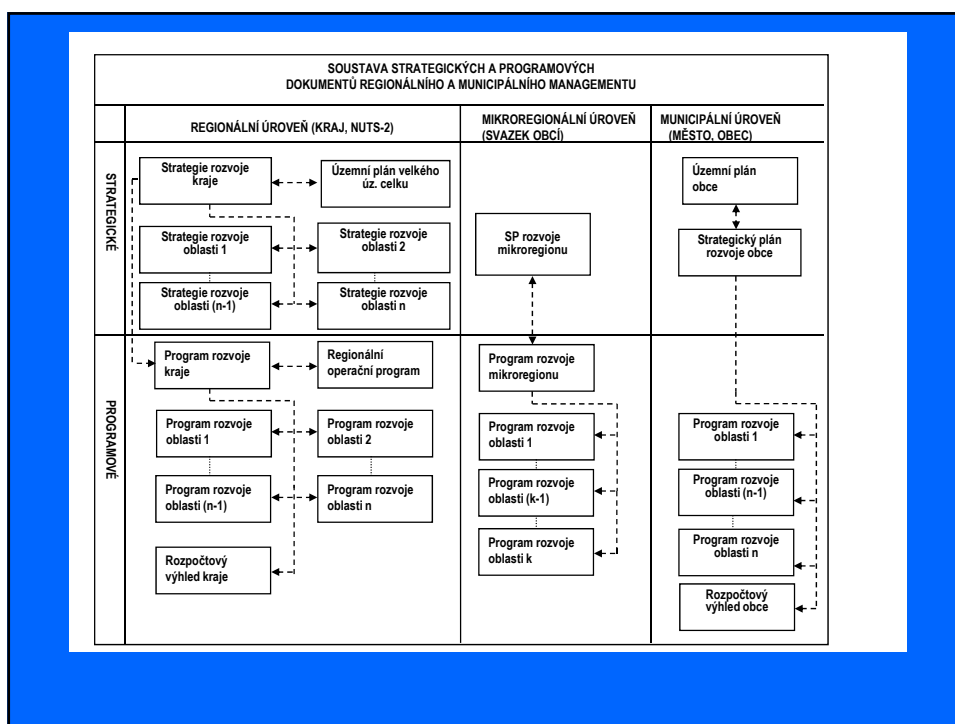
SOUSTAVA STRATEGICKÝCH A PROGRAMOVÝCH DOKUMENTŮ REGIONÁLNÍHO A MUNICIPÁLNÍHO MANAGEMENTU

REGIONÁLNÍ ÚROVEŇ (KRAJ, NUTS-2)

MIKROREGIONÁLNÍ ÚROVEŇ (SVAZEK OBCÍ)

MUNICIPÁLNÍ ÚROVEŇ (MĚSTO, OBEC)

STRATEGICKÉ

Strategie rozvoje kraje

Územní plán velkého úz. celku

Strategie rozvoje oblasti 1

Strategie rozvoje oblasti 2

Strategie rozvoje oblasti (n-1)

Strategie rozvoje oblasti n

SP rozvoje mikroregionu

Územní plán obce

Strategický plán rozvoje obce

PROGRAMOVÉ

Program rozvoje kraje

Regionální operační program

Program rozvoje oblasti 1

Program rozvoje oblasti 2

Program rozvoje oblasti (n-1)

Program rozvoje oblasti n

Rozpočtový výhled kraje

Program rozvoje mikroregionu

Program rozvoje oblasti 1

Program rozvoje oblasti (k-1)

Program rozvoje oblasti k

Program rozvoje oblasti 1

Program rozvoje oblasti (n-1)

Program rozvoje oblasti n

Rozpočtový výhled obce